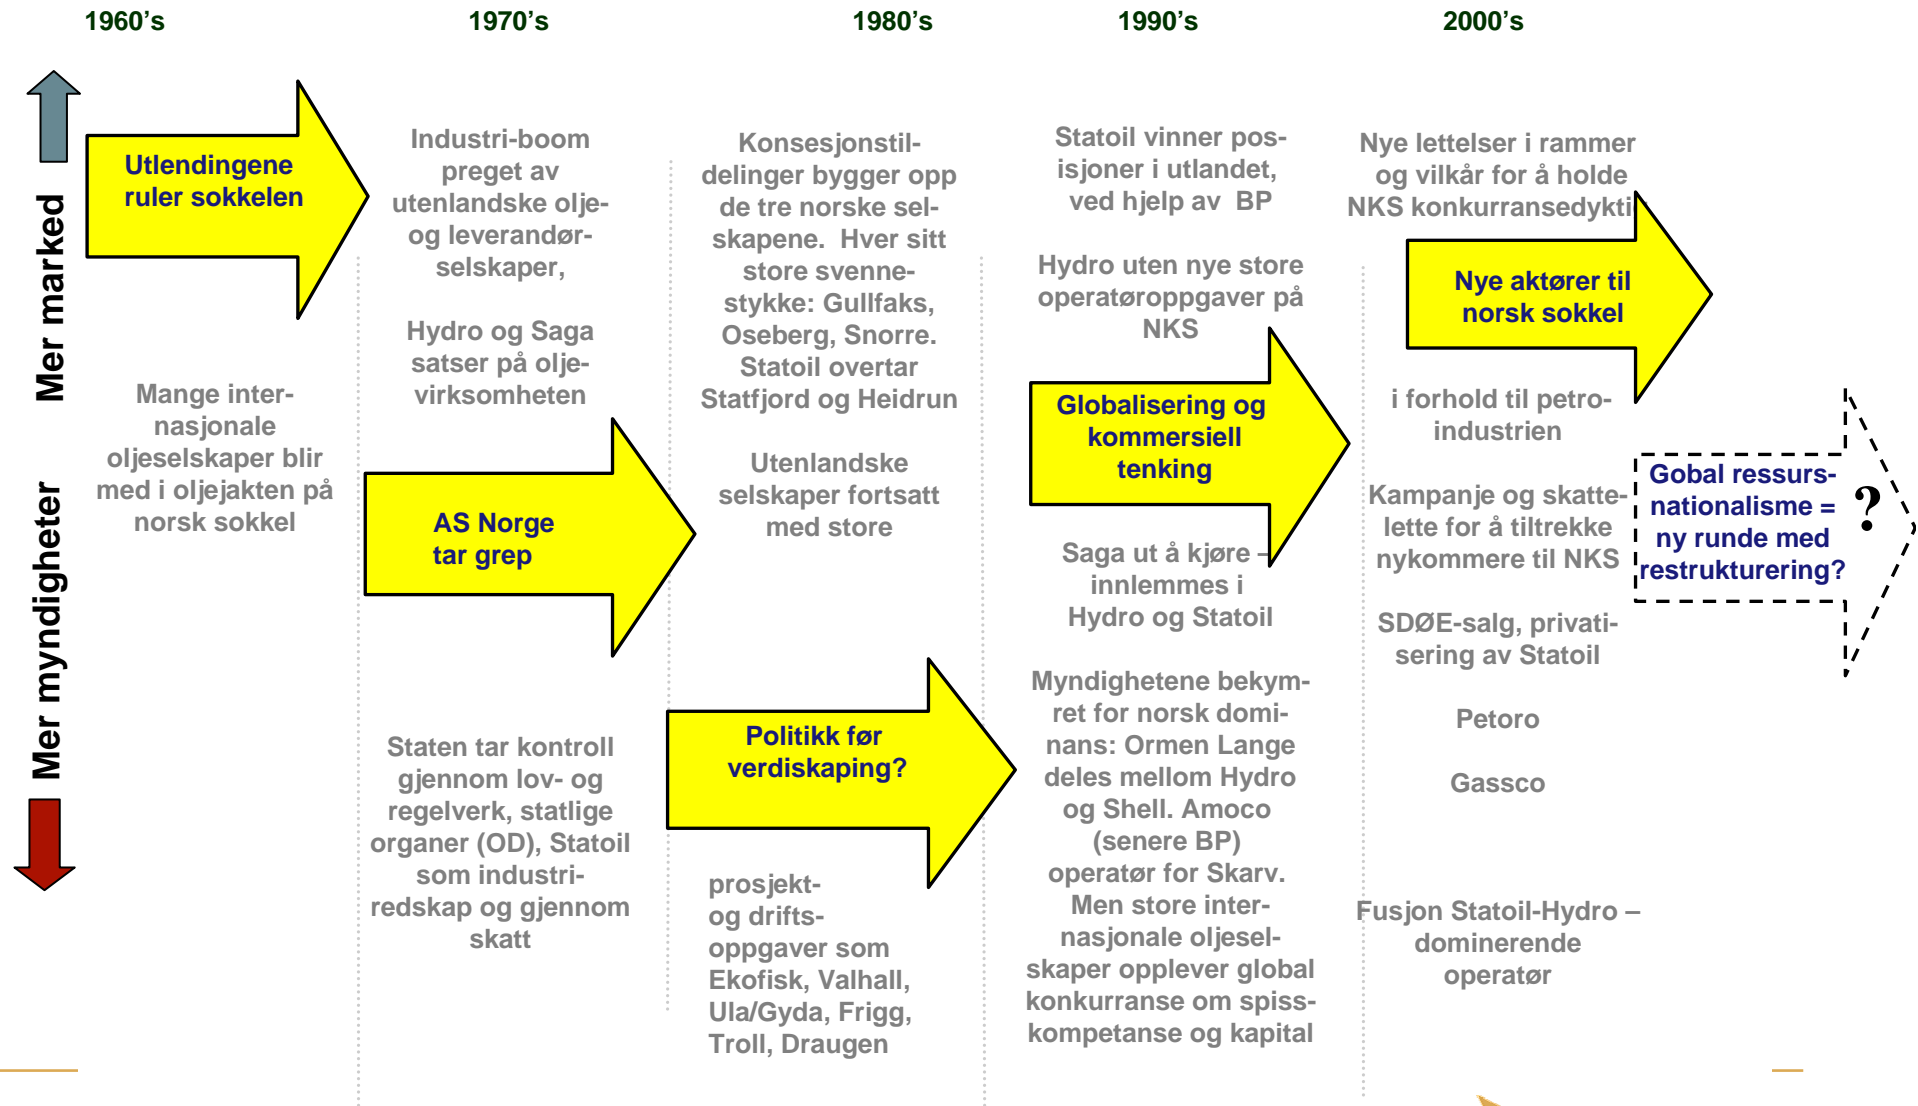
1960's

1970's

1980's

1990's

2000's

Mer marked

Mer myndigheter

Utlendingene ruler sokkelen

Mange internasjonale oljeselskaper blir med i oljejakten på norsk sokkel

Industri-boom preget av utenlandske olje- og leverandørselskaper,

Hydro og Saga satser på oljevirksomheten

AS Norge tar grep

Staten tar kontroll gjennom lov- og regelverk, statlige organer (OD), Statoil som industriredskap og gjennom skatt

Konsesjonstildelinger bygger opp de tre norske selskapene. Hver sitt store svennestykke: Gullfaks, Oseberg, Snorre. Statoil overtar Statfjord og Heidrun

Utenlandske selskaper fortsatt med store

Politikk før verdiskaping?

prosjekt- og drifts-oppgaver som Ekofisk, Valhall, Ula/Gyda, Frigg, Troll, Draugen

Statoil vinner posisjoner i utlandet, ved hjelp av BP

Hydro uten nye store operatøroppgaver på NKS

Globalisering og kommersiell tenking

Saga ut å kjøre – innlemmes i Hydro og Statoil

Myndighetene bekymret for norsk dominans: Ormen Lange deles mellom Hydro og Shell. Amoco (senere BP) operatør for Skarv. Men store internasjonale oljeselskaper opplever global konkurranse om spisskompetanse og kapital

Nye lettelser i rammer og vilkår for å holde NKS konkurransedykti

Nye aktører til norsk sokkel

i forhold til petroindustrien

Kampanje og skattelette for å tiltrekke nykommere til NKS

SDØE-salg, privatisering av Statoil

Petoro

Gassco

Fusjon Statoil-Hydro – dominerende operatør

Gobal ressursnationalisme = ny runde med restrukturering?

?